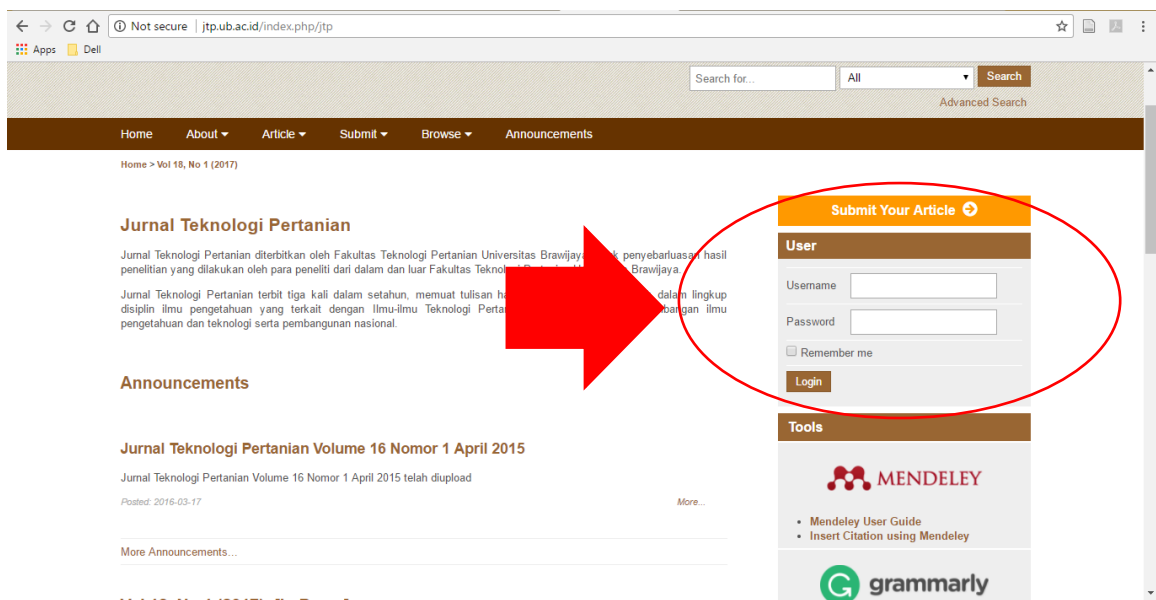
Not secure | jtp.ub.ac.id/index.php/jtp

Apps Dell

Search for... All Search

Advanced Search

Home About Article Submit Browse Announcements

Home > Vol 18, No 1 (2017)

Jurnal Teknologi Pertanian

Jurnal Teknologi Pertanian diterbitkan oleh Fakultas Teknologi Pertanian Universitas Brawijaya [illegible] penyebarluasan hasil penelitian yang dilakukan oleh para peneliti dari dalam dan luar Fakultas Teknol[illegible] Brawijaya.

Jurnal Teknologi Pertanian terbit tiga kali dalam setahun, memuat tulisan h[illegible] dalam lingkup disiplin ilmu pengetahuan yang terkait dengan Ilmu-ilmu Teknologi Pertan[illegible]bangan ilmu pengetahuan dan teknologi serta pembangunan nasional.

Announcements

Jurnal Teknologi Pertanian Volume 16 Nomor 1 April 2015

Jurnal Teknologi Pertanian Volume 16 Nomor 1 April 2015 telah diupload

Posted: 2016-03-17

More...

More Announcements...

Submit Your Article

User

Username

Password

Remember me

Login

Tools

MENDELEY

• Mendeley User Guide
• Insert Citation using Mendeley

grammarly